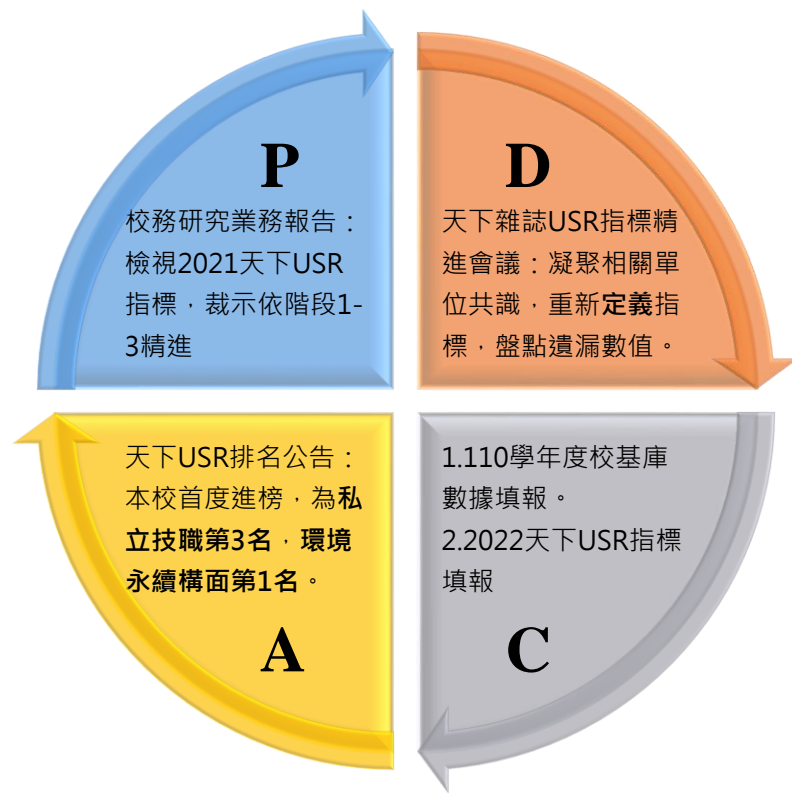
P

校務研究業務報告：檢視2021天下USR指標，裁示依階段1-3精進

D

天下雜誌USR指標精進會議：凝聚相關單位共識，重新定義指標，盤點遺漏數值。

A

天下USR排名公告：本校首度進榜，為私立技職第3名，環境永續構面第1名。

C

1.110學年度校基庫數據填報。
2.2022天下USR指標填報